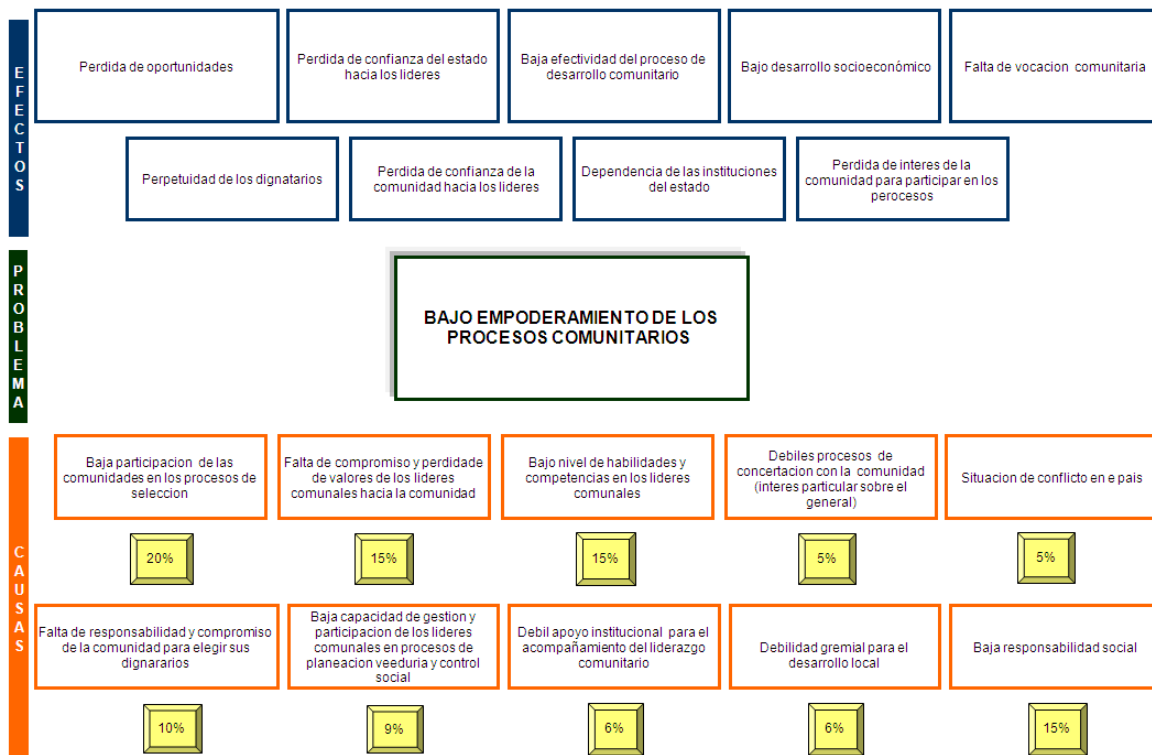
EFECTOS

Perdida de oportunidades

Perdida de confianza del estado hacia los lideres

Baja efectividad del proceso de desarrollo comunitario

Bajo desarrollo socioeconómico

Falta de vocacion comunitaria

Perpetuidad de los dignatarios

Perdida de confianza de la comunidad hacia los lideres

Dependencia de las instituciones del estado

Perdida de interes de la comunidad para participar en los perocesos

PROBLEMA

BAJO EMPODERAMIENTO DE LOS PROCESOS COMUNITARIOS

CAUSAS

Baja participacion de las comunidades en los procesos de seleccion

20%

Falta de compromiso y perdidade de valores de los lideres comunales hacia la comunidad

15%

Bajo nivel de habilidades y competencias en los lideres comunales

15%

Debiles procesos de concertacion con la comunidad (interes particular sobre el general)

5%

Situacion de conflicto en e pais

5%

Falta de responsabilidad y compromiso de la comunidad para elegir sus dignararios

10%

Baja capacidad de gestion y participacion de los lideres comunales en procesos de planeacion veeduria y control social

9%

Debil apoyo institucional para el acompañamiento del liderazgo comunitario

6%

Debilidad gremial para el desarrollo local

6%

Baja responsabilidad social

15%